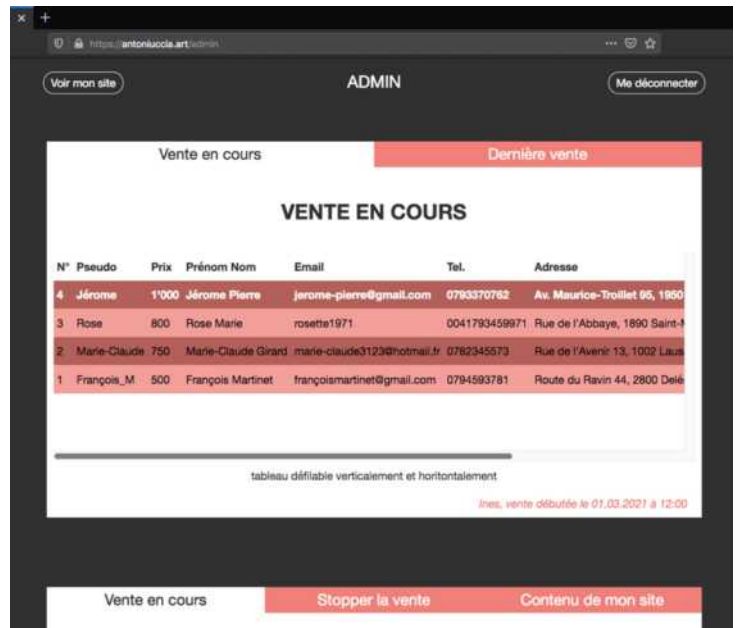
https://antoniuccia.art/admin

Voir mon site

ADMIN

Me déconnecter

Vente en cours

Dernière vente

VENTE EN COURS

| N° | Pseudo | Prix | Prénom Nom | Email | Tel. | Adresse |
|---|---|---|---|---|---|---|
| 4 | Jérome | 1'000 | Jérome Pierre | jerome-pierre@gmail.com | 0793370762 | Av. Maurice-Troillet 95, 1950 |
| 3 | Rose | 800 | Rose Marie | rosette1971 | 0041793459971 | Rue de l'Abbaye, 1890 Saint-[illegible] |
| 2 | Marie-Claude | 750 | Marie-Claude Girard | marie-claude3123@hotmail.fr | 0782345573 | Rue de l'Avenir 13, 1002 Laus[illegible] |
| 1 | François_M | 500 | François Martinet | françoismartinet@gmail.com | 0794593781 | Route du Ravin 44, 2800 Delé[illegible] |

tableau défilable verticalement et horitontalement

Ines, vente débutée le 01.03.2021 à 12:00

Vente en cours

Stopper la vente

Contenu de mon site